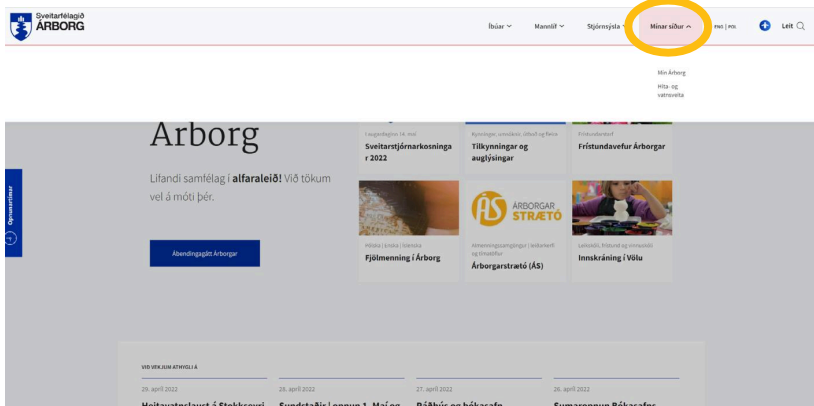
Sveitarfélagið
ÁRBORG

Íbúar ∨ Mannlíf ∨ Stjórnsýsla ∨ Mínar síður ∧ ENG | POL Leit

Mín Árborg
Hita- og vatnsveita

Árborg

Lifandi samfélag í alfaraleið! Við tökum vel á móti þér.

Ábendingagátt Árborgar

Opnunartímar

Laugardaginn 14. maí
Sveitarstjórnarkosningar 2022

Kynningar, umsóknir, útboð og fleira
Tilkynningar og auglýsingar

Frístundavefur
Frístundavefur Árborgar

Íslenska | Enska | Slenska
Fjölmenning í Árborg

ÁRBORGAR STRÆTÓ

Almenningssamgöngur | leiðarkerfi og tímatöflur
Árborgarstrætó (ÁS)

Leikskóli, frístund og mötuneyti
Innskráning í Völu

VIÐ VEKJUM ATHYGLI Á

29. apríl 2022
Heitavatnslaust á Stokkseyri

28. apríl 2022
Sundstaðir | opnun 1. Maí og

27. apríl 2022
Ráðhús og bókasafn

26. apríl 2022
Sumaropnun Bókasafns